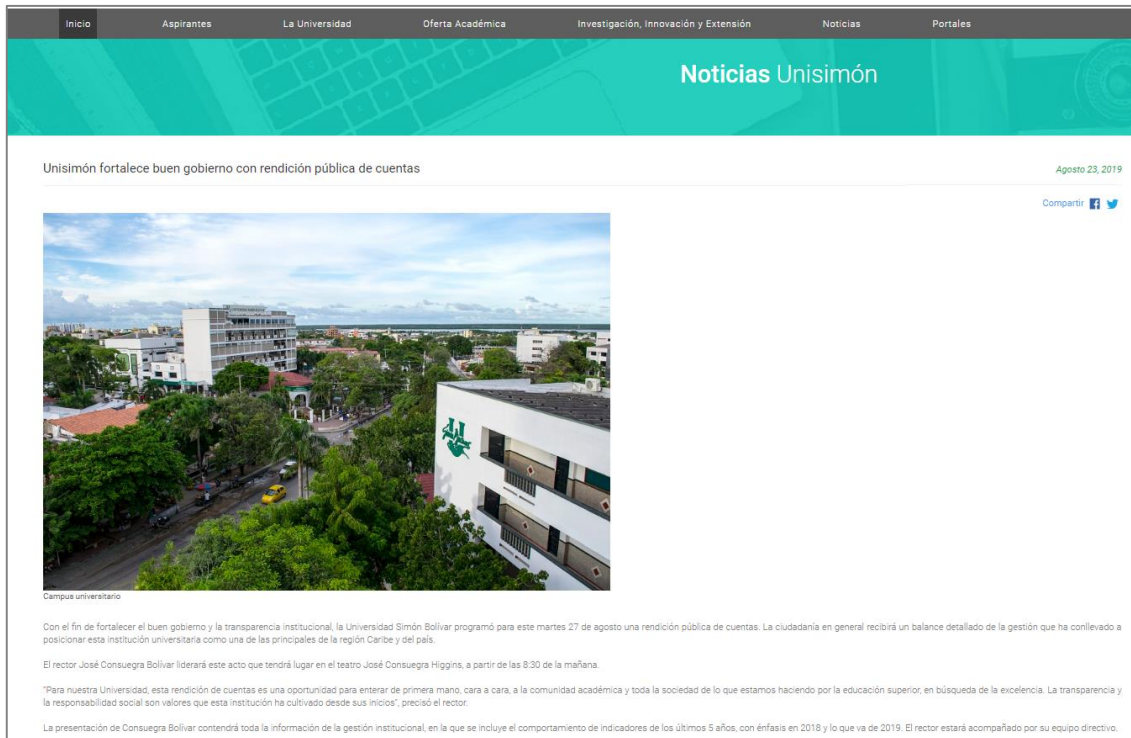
Inicio Aspirantes La Universidad Oferta Académica Investigación, Innovación y Extensión Noticias Portales

**Noticias** Unisimón

Unisimón fortalece buen gobierno con rendición pública de cuentas

Agosto 23, 2019

Compartir

Campus universitario

Con el fin de fortalecer el buen gobierno y la transparencia institucional, la Universidad Simón Bolívar programó para este martes 27 de agosto una rendición pública de cuentas. La ciudadanía en general recibirá un balance detallado de la gestión que ha conllevado a posicionar esta institución universitaria como una de las principales de la región Caribe y del país.

El rector José Consuegra Bolívar liderará este acto que tendrá lugar en el teatro José Consuegra Higgins, a partir de las 8:30 de la mañana.

"Para nuestra Universidad, esta rendición de cuentas es una oportunidad para enterar de primera mano, cara a cara, a la comunidad académica y toda la sociedad de lo que estamos haciendo por la educación superior, en búsqueda de la excelencia. La transparencia y la responsabilidad social son valores que esta institución ha cultivado desde sus inicios", precisó el rector.

La presentación de Consuegra Bolívar contendrá toda la información de la gestión institucional, en la que se incluye el comportamiento de indicadores de los últimos 5 años, con énfasis en 2018 y lo que va de 2019. El rector estará acompañado por su equipo directivo.